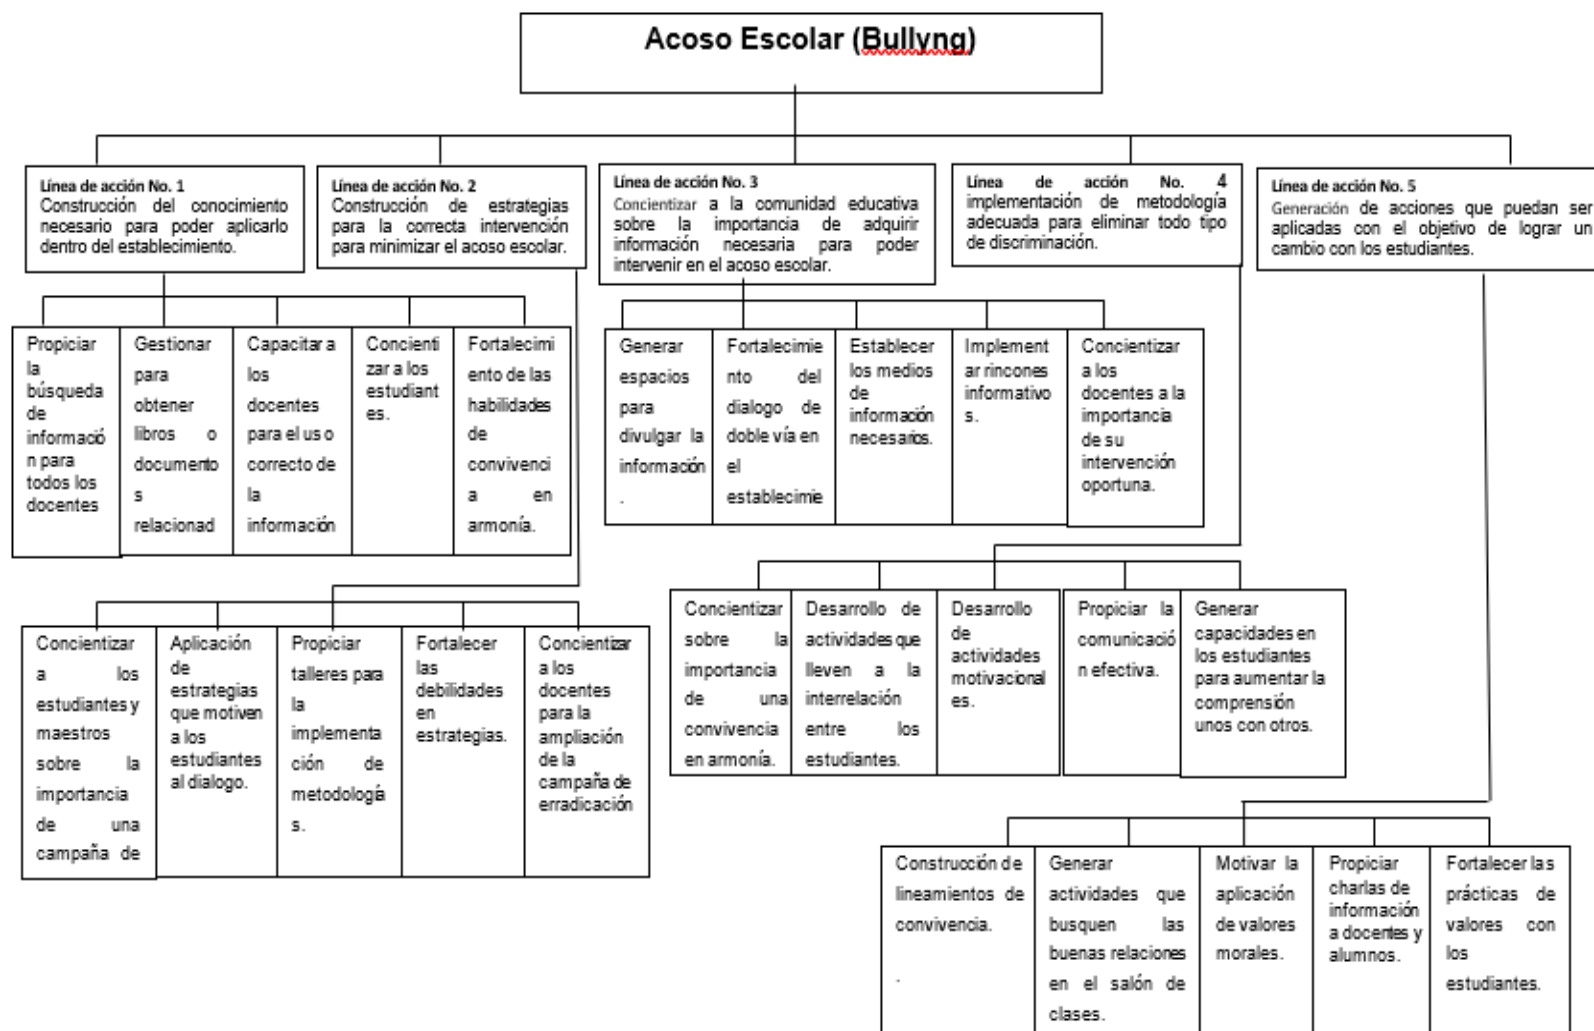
Acoso Escolar (Bullyng)

Línea de acción No. 1
Construcción del conocimiento necesario para poder aplicarlo dentro del establecimiento.

Propiciar la búsqueda de información para todos los docentes

Gestionar para obtener libros o documentos relacionad

Capacitar a los docentes para el uso correcto de la información

Concientizar a los estudiantes.

Fortalecimiento de las habilidades de convivencia en armonía.

Línea de acción No. 2
Construcción de estrategias para la correcta intervención para minimizar el acoso escolar.

Concientizar a los estudiantes y maestros sobre la importancia de una campaña de

Aplicación de estrategias que motiven a los estudiantes al dialogo.

Propiciar talleres para la implementación de metodologías.

Fortalecer las debilidades en estrategias.

Concientizar a los docentes para la ampliación de la campaña de erradicación

Línea de acción No. 3
Concientizar a la comunidad educativa sobre la importancia de adquirir información necesaria para poder intervenir en el acoso escolar.

Generar espacios para divulgar la información.

Fortalecimiento del dialogo de doble vía en el establecimie

Establecer los medios de información necesarios.

Implementar rincones informativos.

Concientizar a los docentes a la importancia de su intervención oportuna.

Línea de acción No. 4
implementación de metodología adecuada para eliminar todo tipo de discriminación.

Concientizar sobre la importancia de una convivencia en armonía.

Desarrollo de actividades que lleven a la interrelación entre los estudiantes.

Desarrollo de actividades motivacionales.

Propiciar la comunicación efectiva.

Generar capacidades en los estudiantes para aumentar la comprensión unos con otros.

Línea de acción No. 5
Generación de acciones que puedan ser aplicadas con el objetivo de lograr un cambio con los estudiantes.

Construcción de lineamientos de convivencia.
.

Generar actividades que busquen las buenas relaciones en el salón de clases.

Motivar la aplicación de valores morales.

Propiciar charlas de información a docentes y alumnos.

Fortalecer las prácticas de valores con los estudiantes.